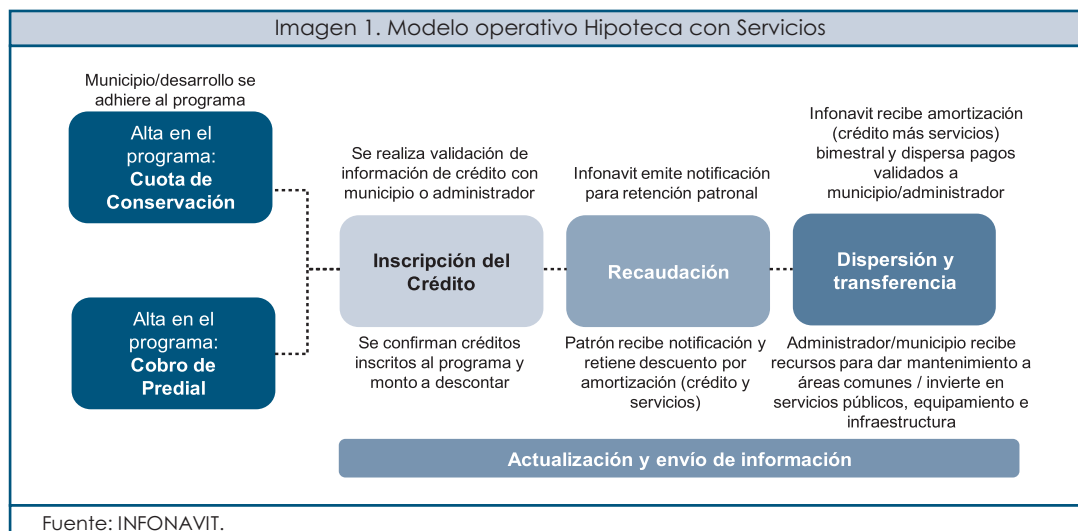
Imagen 1. Modelo operativo Hipoteca con Servicios

Municipio/desarrollo se adhiere al programa

Alta en el programa: Cuota de Conservación

Alta en el programa: Cobro de Predial

Se realiza validación de información de crédito con municipio o administrador

Inscripción del Crédito

Se confirman créditos inscritos al programa y monto a descontar

Infonavit emite notificación para retención patronal

Recaudación

Patrón recibe notificación y retiene descuento por amortización (crédito y servicios)

Infonavit recibe amortización (crédito más servicios) bimestral y dispersa pagos validados a municipio/administrador

Dispersión y transferencia

Administrador/municipio recibe recursos para dar mantenimiento a áreas comunes / invierte en servicios públicos, equipamiento e infraestructura

Actualización y envío de información

Fuente: INFONAVIT.